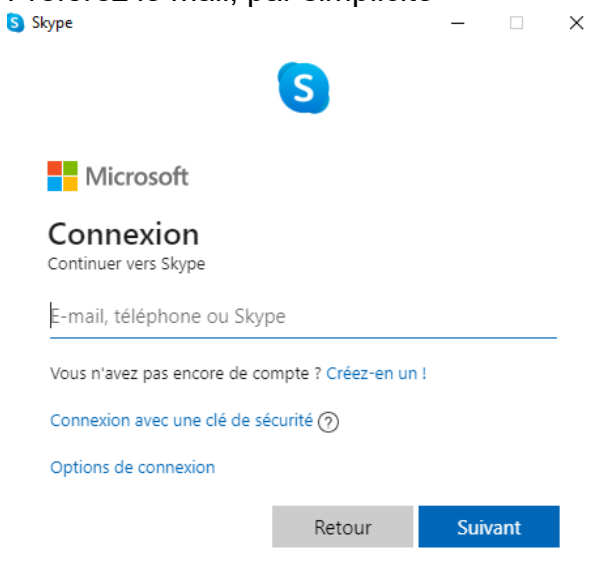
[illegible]

Skype

Microsoft

Connexion

Continuer vers Skype

E-mail, téléphone ou Skype

Vous n'avez pas encore de compte ? Créez-en un !

Connexion avec une clé de sécurité ?

Options de connexion

Retour

Suivant